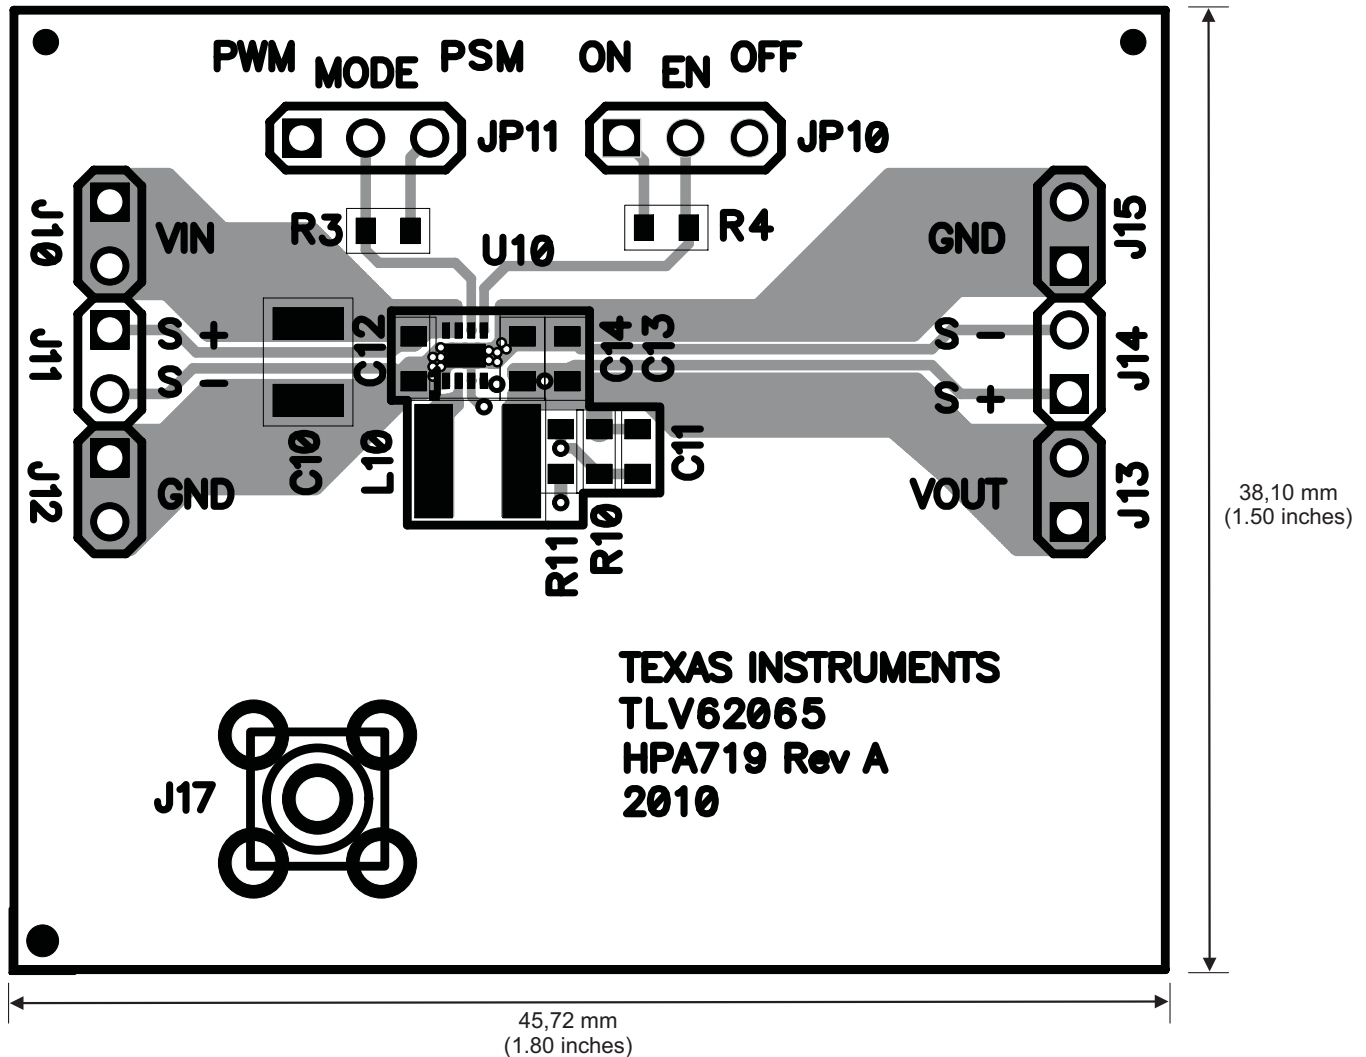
PWM MODE PSM

ON EN OFF

JP11

JP10

R3

R4

U10

J10 VIN

J11 S + S −

J12 GND

C10

C12

L10

C14 C13

C11

R11 R10

GND J15

S − J14 S +

VOUT J13

38,10 mm
(1.50 inches)

TEXAS INSTRUMENTS
TLV62065
HPA719 Rev A
2010

J17

45,72 mm
(1.80 inches)